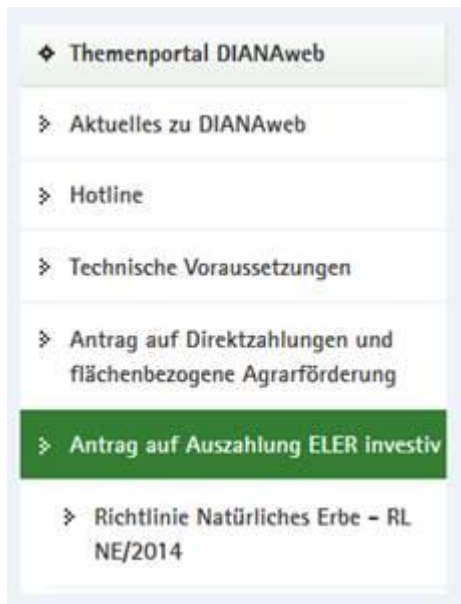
Themenportal DIANAweb

Aktuelles zu DIANAweb

Hotline

Technische Voraussetzungen

Antrag auf Direktzahlungen und flächenbezogene Agrarförderung

Antrag auf Auszahlung ELER investiv

Richtlinie Natürliches Erbe – RL NE/2014